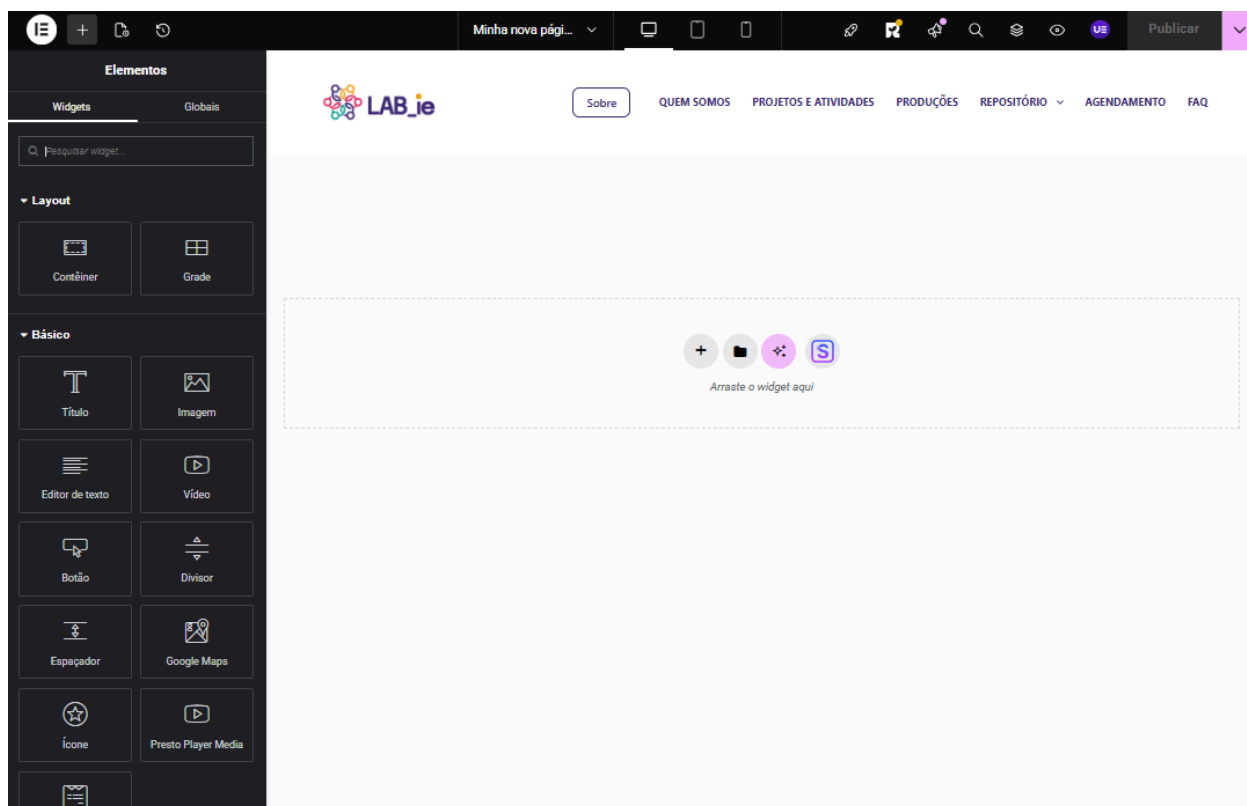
Minha nova pági...

UE

Publicar

Elementos

Widgets

Globais

Pesquisar widget...

Layout

Contêiner

Grade

Básico

Título

Imagem

Editor de texto

Vídeo

Botão

Divisor

Espaçador

Google Maps

Ícone

Presto Player Media

LAB_ie

Sobre

QUEM SOMOS

PROJETOS E ATIVIDADES

PRODUÇÕES

REPOSITÓRIO

AGENDAMENTO

FAQ

Arraste o widget aqui